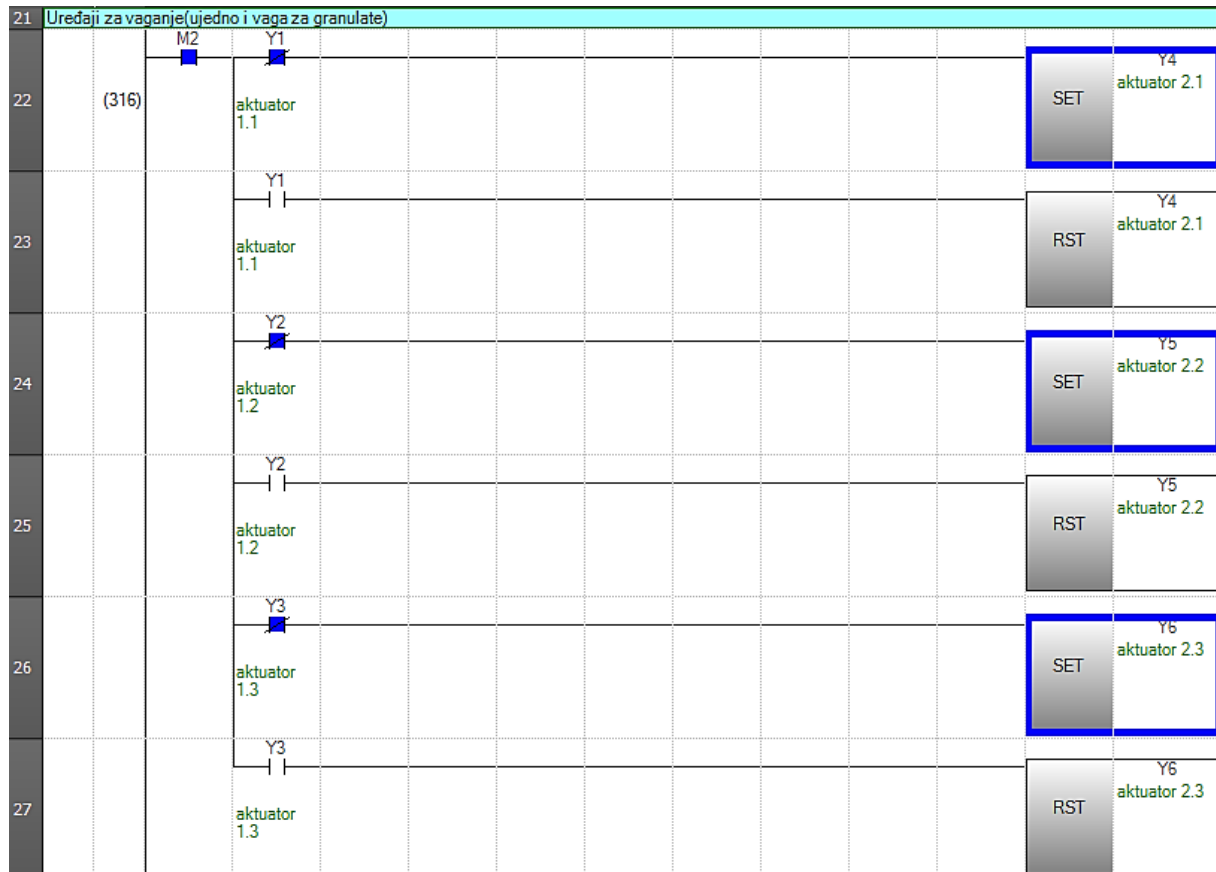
21 Uređaji za vaganje(ujedno i vaga za granulate)

22 (316) M2 Y1 aktuator 1.1 SET Y4 aktuator 2.1

23 Y1 aktuator 1.1 RST Y4 aktuator 2.1

24 Y2 aktuator 1.2 SET Y5 aktuator 2.2

25 Y2 aktuator 1.2 RST Y5 aktuator 2.2

26 Y3 aktuator 1.3 SET Y6 aktuator 2.3

27 Y3 aktuator 1.3 RST Y6 aktuator 2.3